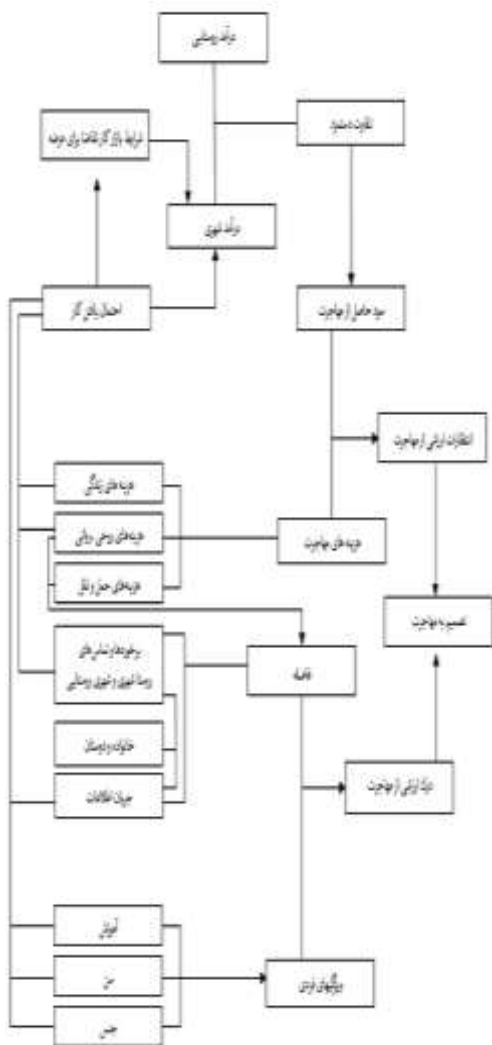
درآمد روستایی

شرایط بازار کار شاغلان ولی مهاجر

تفاوت دستمزد

درآمد شهری

احتمال بازار کار

سود حاصل از مهاجرت

انتظارات ارزشی از مهاجرت

هزینه های زندگی

هزینه‌های روحی روانی

هزینه های مهاجرت

هزینه‌های حمل و نقل

تصمیم به مهاجرت

برخوردها و تماس‌های روستا شهری و شهری روستایی

فاصله

خانواده و دوستان

جریان اطلاعات

درک ارزشی از مهاجرت

آموزش

سن

ویژگیهای فردی

جنس